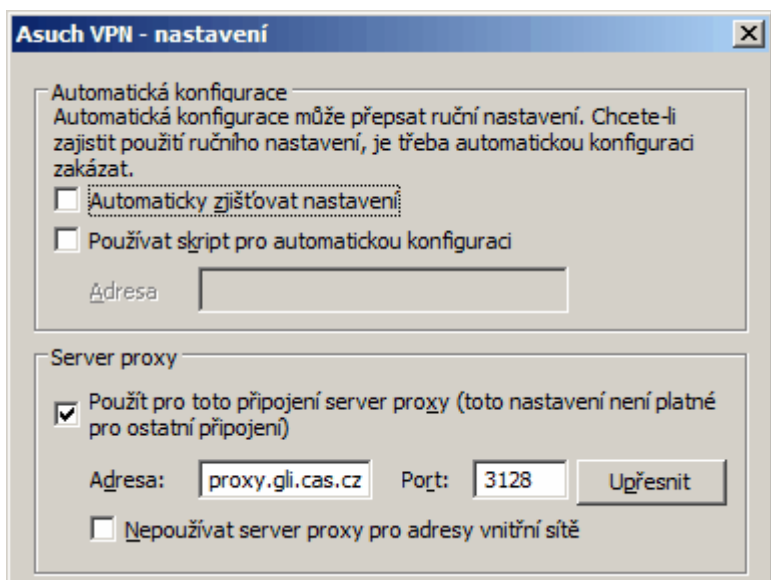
Asuch VPN - nastavení

Automatická konfigurace
Automatická konfigurace může přepsat ruční nastavení. Chcete-li zajistit použití ručního nastavení, je třeba automatickou konfiguraci zakázat.

Automaticky zjišťovat nastavení

Používat skript pro automatickou konfiguraci

Adresa

Server proxy

Použít pro toto připojení server proxy (toto nastavení není platné pro ostatní připojení)

Adresa: proxy.gli.cas.cz Port: 3128 Upřesnit

Nepoužívat server proxy pro adresy vnitřní sítě